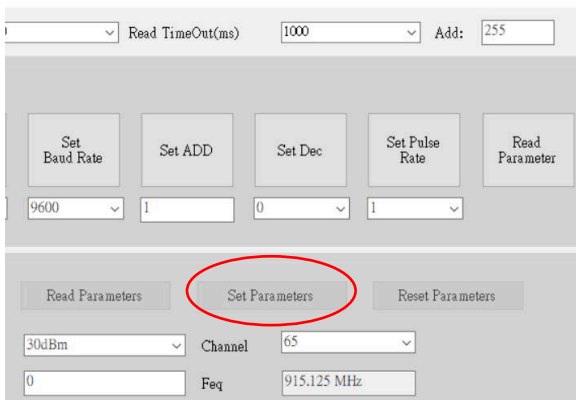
Read TimeOut(ms) 1000 Add: 255

Set Baud Rate

Set ADD

Set Dec

Set Pulse Rate

Read Parameter

9600

1

0

1

Read Parameters

Set Parameters

Reset Parameters

30dBm

Channel 65

0

Feq 915.125 MHz